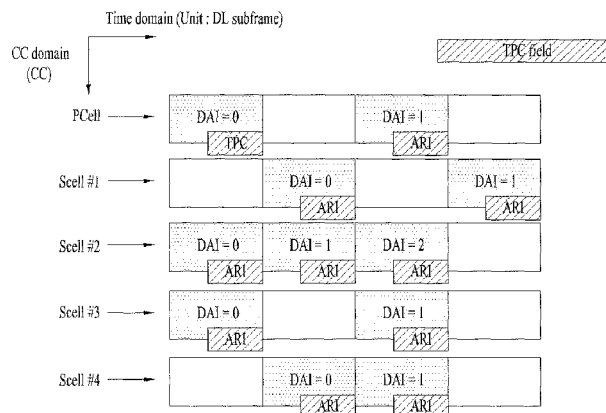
Time domain (Unit : DL subframe)

CC domain (CC)

TPC field

PCell

DAI = 0

TPC

DAI = 1

ARI

Scell #1

DAI = 0

ARI

DAI = 1

ARI

Scell #2

DAI = 0

ARI

DAI = 1

ARI

DAI = 2

ARI

Scell #3

DAI = 0

ARI

DAI = 1

ARI

Scell #4

DAI = 0

ARI

DAI = 1

ARI